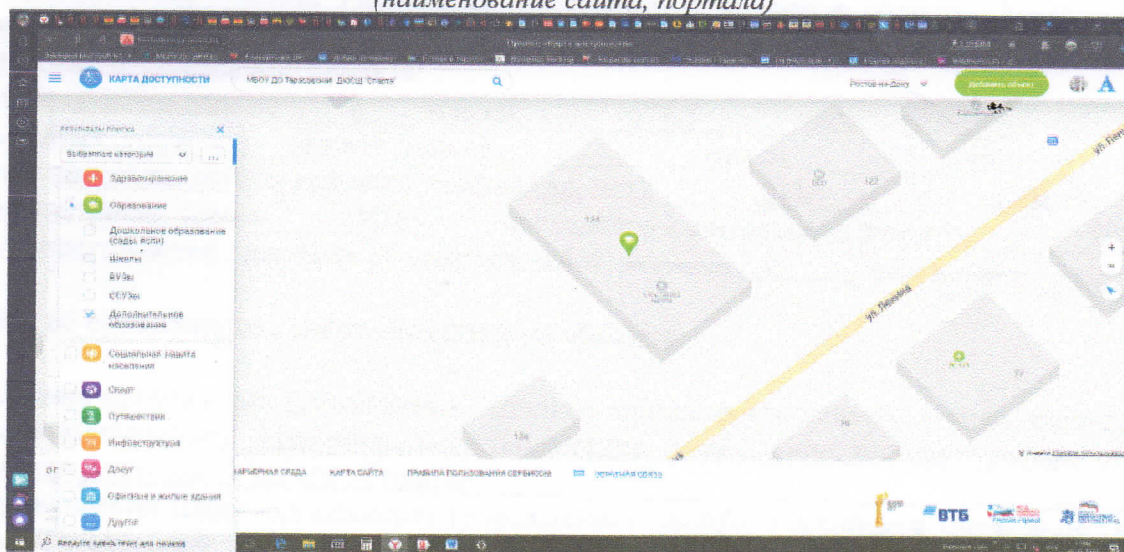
(наименование сайта, портала)

КАРТА ДОСТУПНОСТИ

МБОУ ДО Тарасовская ДЮСШ "Спарта"

Ростов-на-Дону

Добавить объект

Результаты поиска

Выбранные категории

Здравоохранение

Образование

Дошкольное образование (сады, ясли)

Школы

ВУЗы

ССУЗы

Дополнительное образование

Социальная защита населения

Спорт

Путешествия

Инфраструктура

Досуг

Офисные и жилые здания

Другое

134

122

ул. Ленина

136

ЗАРЬЕРНАЯ СРЕДА

КАРТА САЙТА

ПРАВИЛА ПОЛЬЗОВАНИЯ СЕРВИСОМ

ОБРАТНАЯ СВЯЗЬ

ВТБ

Введите здесь текст для поиска